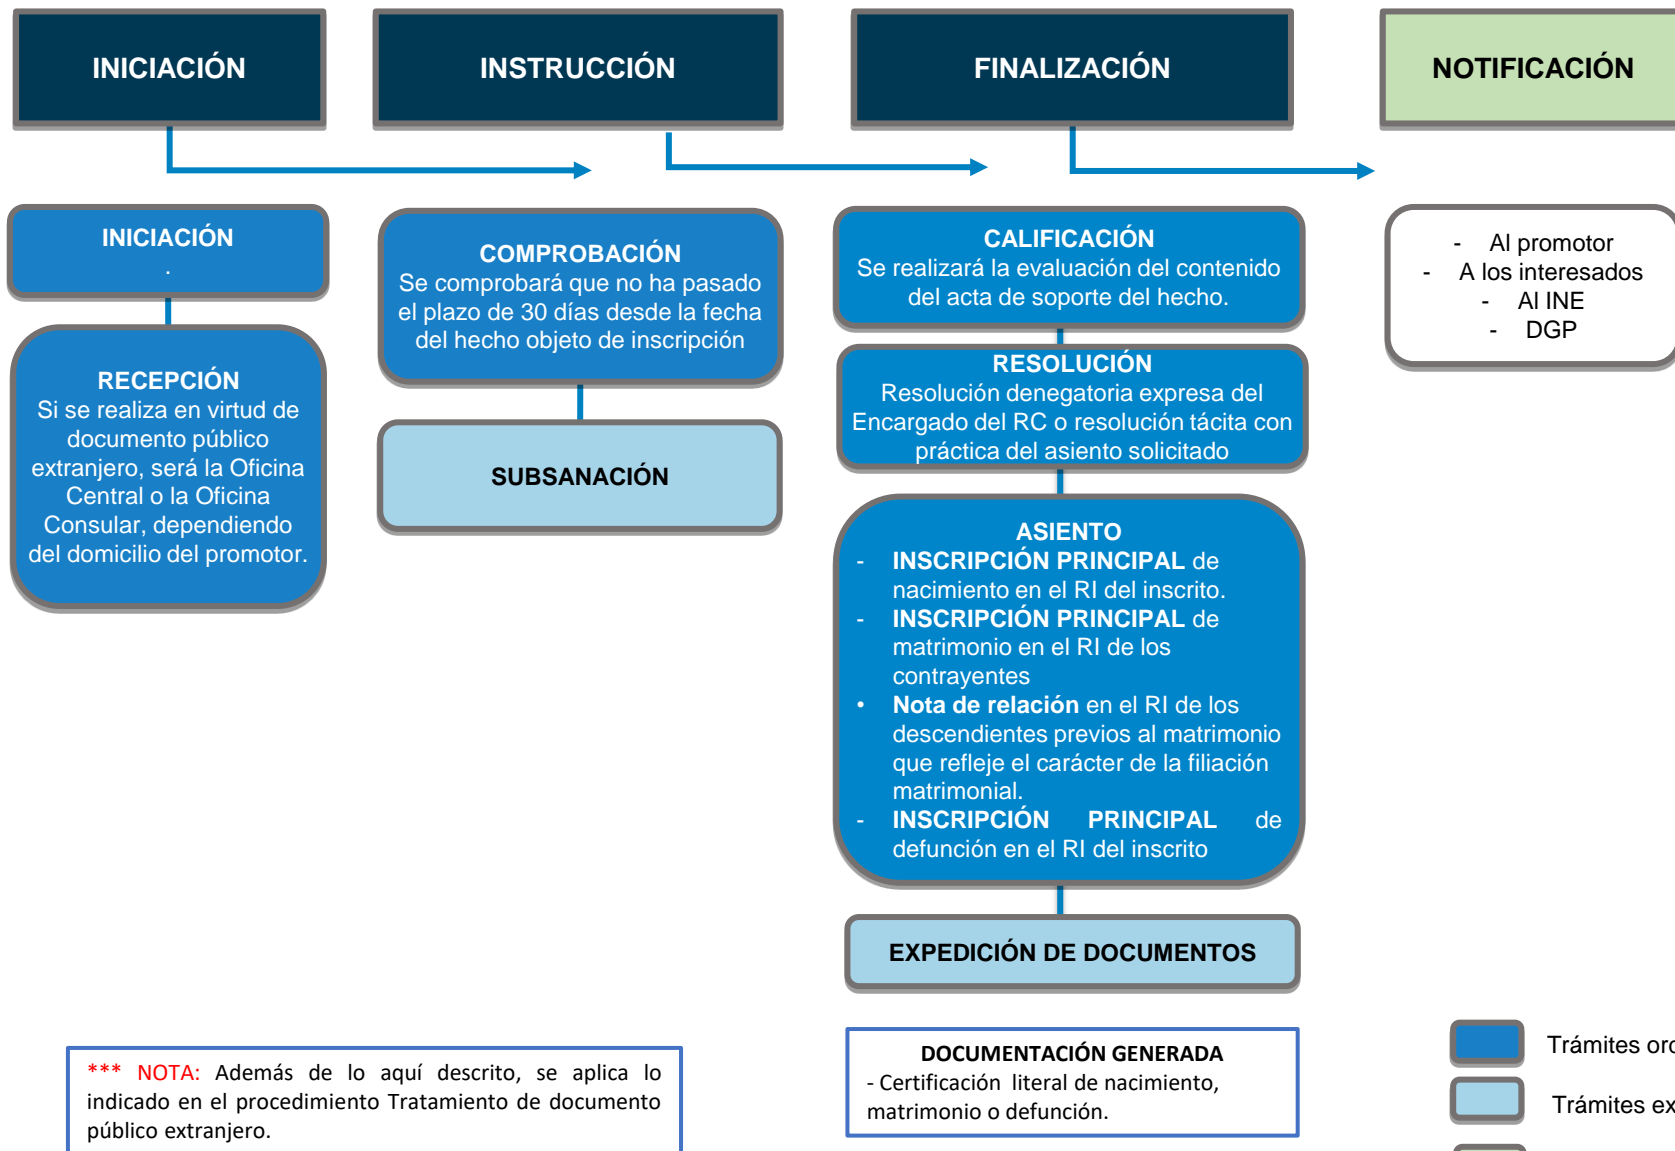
INICIACIÓN

INSTRUCCIÓN

FINALIZACIÓN

NOTIFICACIÓN

INICIACIÓN
.

RECEPCIÓN
Si se realiza en virtud de documento público extranjero, será la Oficina Central o la Oficina Consular, dependiendo del domicilio del promotor.

COMPROBACIÓN
Se comprobará que no ha pasado el plazo de 30 días desde la fecha del hecho objeto de inscripción

SUBSANACIÓN

CALIFICACIÓN
Se realizará la evaluación del contenido del acta de soporte del hecho.

RESOLUCIÓN
Resolución denegatoria expresa del Encargado del RC o resolución tácita con práctica del asiento solicitado

ASIENTO
- INSCRIPCIÓN PRINCIPAL de nacimiento en el RI del inscrito.
- INSCRIPCIÓN PRINCIPAL de matrimonio en el RI de los contrayentes
• Nota de relación en el RI de los descendientes previos al matrimonio que refleje el carácter de la filiación matrimonial.
- INSCRIPCIÓN PRINCIPAL de defunción en el RI del inscrito

EXPEDICIÓN DE DOCUMENTOS

- Al promotor
- A los interesados
- Al INE
- DGP

*** NOTA: Además de lo aquí descrito, se aplica lo indicado en el procedimiento Tratamiento de documento público extranjero.

DOCUMENTACIÓN GENERADA
- Certificación literal de nacimiento, matrimonio o defunción.

Trámites orc

Trámites ex